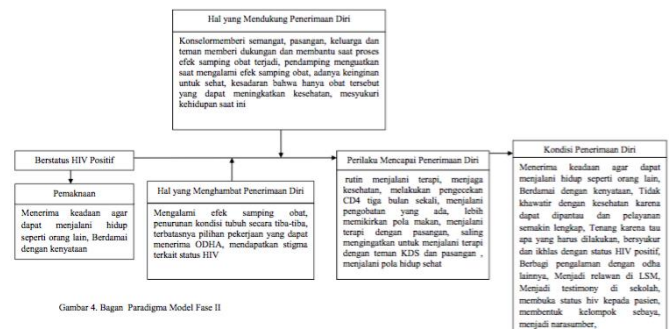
Hal yang Mendukung Penerimaan Diri

Konselormemberi semangat, pasangan, keluarga dan teman memberi dukungan dan membantu saat proses efek samping obat terjadi, pendamping menguatkan saat mengalami efek samping obat, adanya keinginan untuk sehat, kesadaran bahwa hanya obat tersebut yang dapat meningkatkan kesehatan, mesyukuri kehidupan saat ini

Berstatus HIV Positif

Pemaknaan

Menerima keadaan agar dapat menjalani hidup seperti orang lain, Berdamai dengan kenyataan

Hal yang Menghambat Penerimaan Diri

Mengalami efek samping obat, penurunan kondisi tubuh secara tiba-tiba, terbatasnya pilihan pekerjaan yang dapat menerima ODHA, mendapatkan stigma terkait status HIV

Perilaku Mencapai Penerimaan Diri

rutin menjalani terapi, menjaga kesehatan, melakukan pengecekan CD4 tiga bulan sekali, menjalani pengobatan yang ada, lebih memikirkan pola makan, menjalani terapi dengan pasangan, saling mengingatkan untuk menjalani terapi dengan teman KDS dan pasangan , menjalani pola hidup sehat

Kondisi Penerimaan Diri

Menerima keadaan agar dapat menjalani hidup seperti orang lain, Berdamai dengan kenyataan, Tidak khawatir dengan kesehatan karena dapat dipantau dan pelayanan semakin lengkap, Tenang karena tau apa yang harus dilakukan, bersyukur dan ikhlas dengan status HIV positif, Berbagi pengalaman dengan odha lainnya, Menjadi relawan di LSM, Menjadi testimony di sekolah, membuka status hiv kepada pasien, membentuk kelompok sebaya, menjadi narasumber,

Gambar 4. Bagan Paradigma Model Fase II